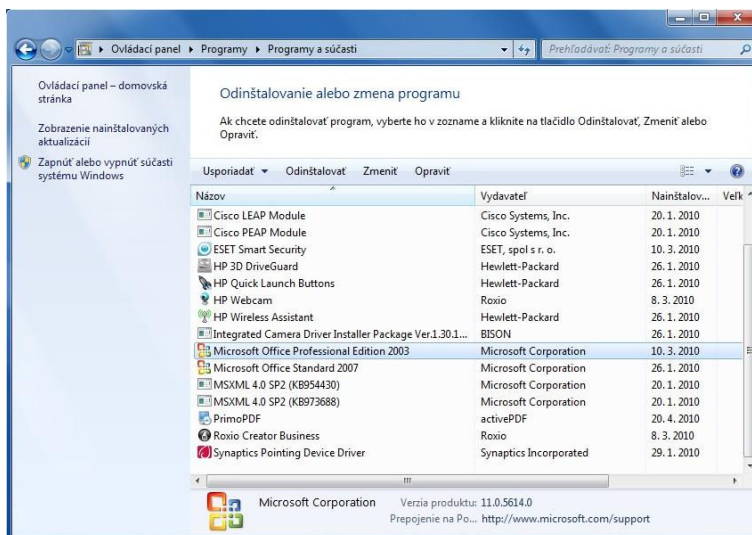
Ovládací panel ▸ Programy ▸ Programy a súčasti

Prehľadávať: Programy a súčasti

Ovládací panel – domovská stránka

Zobrazenie nainštalovaných aktualizácií

Zapnúť alebo vypnúť súčasti systému Windows

Odinštalovanie alebo zmena programu

Ak chcete odinštalovať program, vyberte ho v zozname a kliknite na tlačidlo Odinštalovať, Zmeniť alebo Opraviť.

Usporiadať ▾ Odinštalovať Zmeniť Opraviť

| Názov | Vydavateľ | Nainštalov... | Veľk |
|---|---|---|---|
| Cisco LEAP Module | Cisco Systems, Inc. | 20. 1. 2010 | |
| Cisco PEAP Module | Cisco Systems, Inc. | 20. 1. 2010 | |
| ESET Smart Security | ESET, spol s r. o. | 10. 3. 2010 | |
| HP 3D DriveGuard | Hewlett-Packard | 26. 1. 2010 | |
| HP Quick Launch Buttons | Hewlett-Packard | 26. 1. 2010 | |
| HP Webcam | Roxio | 8. 3. 2010 | |
| HP Wireless Assistant | Hewlett-Packard | 26. 1. 2010 | |
| Integrated Camera Driver Installer Package Ver.1.30.1... | BISON | 26. 1. 2010 | |
| Microsoft Office Professional Edition 2003 | Microsoft Corporation | 10. 3. 2010 | |
| Microsoft Office Standard 2007 | Microsoft Corporation | 26. 1. 2010 | |
| MSXML 4.0 SP2 (KB954430) | Microsoft Corporation | 20. 1. 2010 | |
| MSXML 4.0 SP2 (KB973688) | Microsoft Corporation | 20. 1. 2010 | |
| PrimoPDF | activePDF | 20. 4. 2010 | |
| Roxio Creator Business | Roxio | 8. 3. 2010 | |
| Synaptics Pointing Device Driver | Synaptics Incorporated | 29. 1. 2010 | |

Microsoft Corporation Verzia produktu: 11.0.5614.0
Prepojenie na Po... http://www.microsoft.com/support